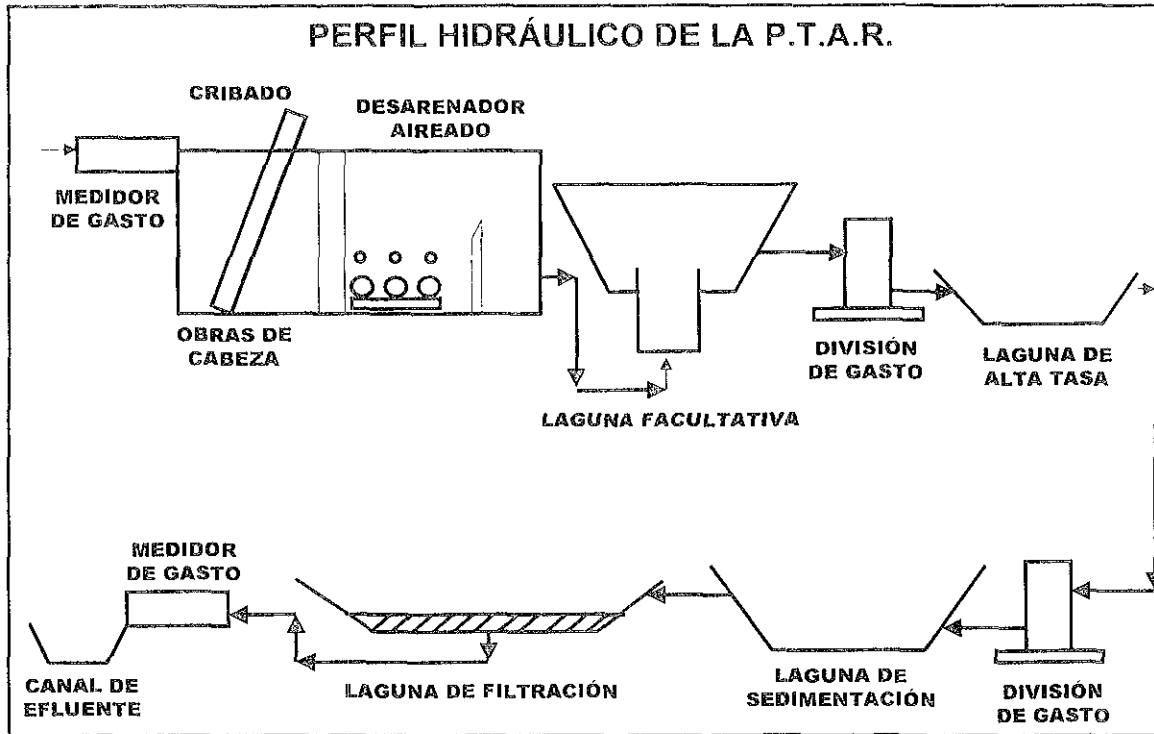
PERFIL HIDRÁULICO DE LA P.T.A.R.

CRIBADO

DESARENADOR AIREADO

MEDIDOR DE GASTO

OBRAS DE CABEZA

LAGUNA FACULTATIVA

DIVISIÓN DE GASTO

LAGUNA DE ALTA TASA

MEDIDOR DE GASTO

CANAL DE EFLUENTE

LAGUNA DE FILTRACIÓN

LAGUNA DE SEDIMENTACIÓN

DIVISIÓN DE GASTO